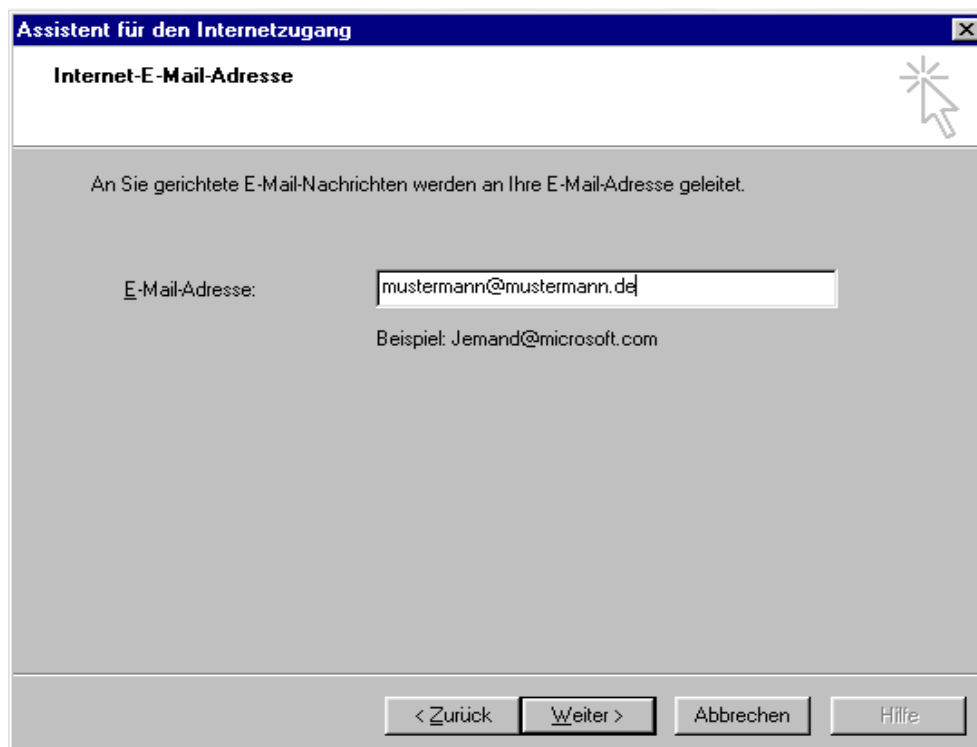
Assistent für den Internetzugang

Internet-E-Mail-Adresse

An Sie gerichtete E-Mail-Nachrichten werden an Ihre E-Mail-Adresse geleitet.

E-Mail-Adresse: mustermann@mustermann.de

Beispiel: Jemand@microsoft.com

< Zurück
Weiter >
Abbrechen
Hilfe